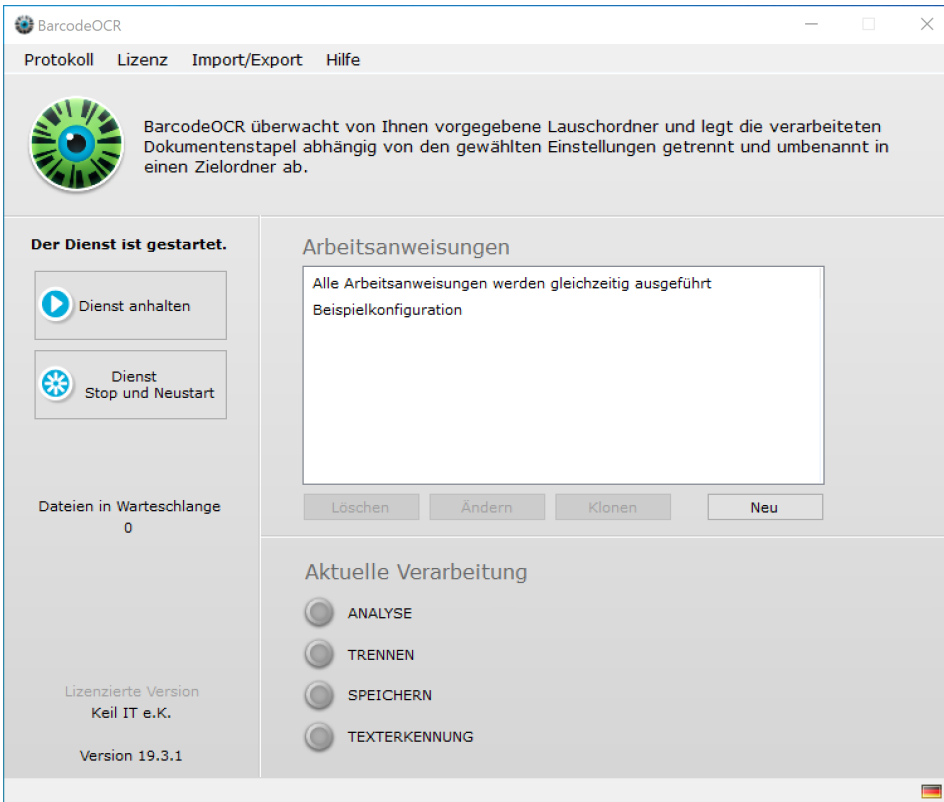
BarcodeOCR

Protokoll Lizenz Import/Export Hilfe

BarcodeOCR überwacht von Ihnen vorgegebene Lauschordner und legt die verarbeiteten Dokumentenstapel abhängig von den gewählten Einstellungen getrennt und umbenannt in einen Zielordner ab.

Der Dienst ist gestartet.

Dienst anhalten

Dienst Stop und Neustart

Dateien in Warteschlange
0

Lizenzierte Version
Keil IT e.K.

Version 19.3.1

Arbeitsanweisungen

Alle Arbeitsanweisungen werden gleichzeitig ausgeführt
Beispielkonfiguration

Löschen Ändern Klonen Neu

Aktuelle Verarbeitung

ANALYSE
TRENNEN
SPEICHERN
TEXTERKENNUNG